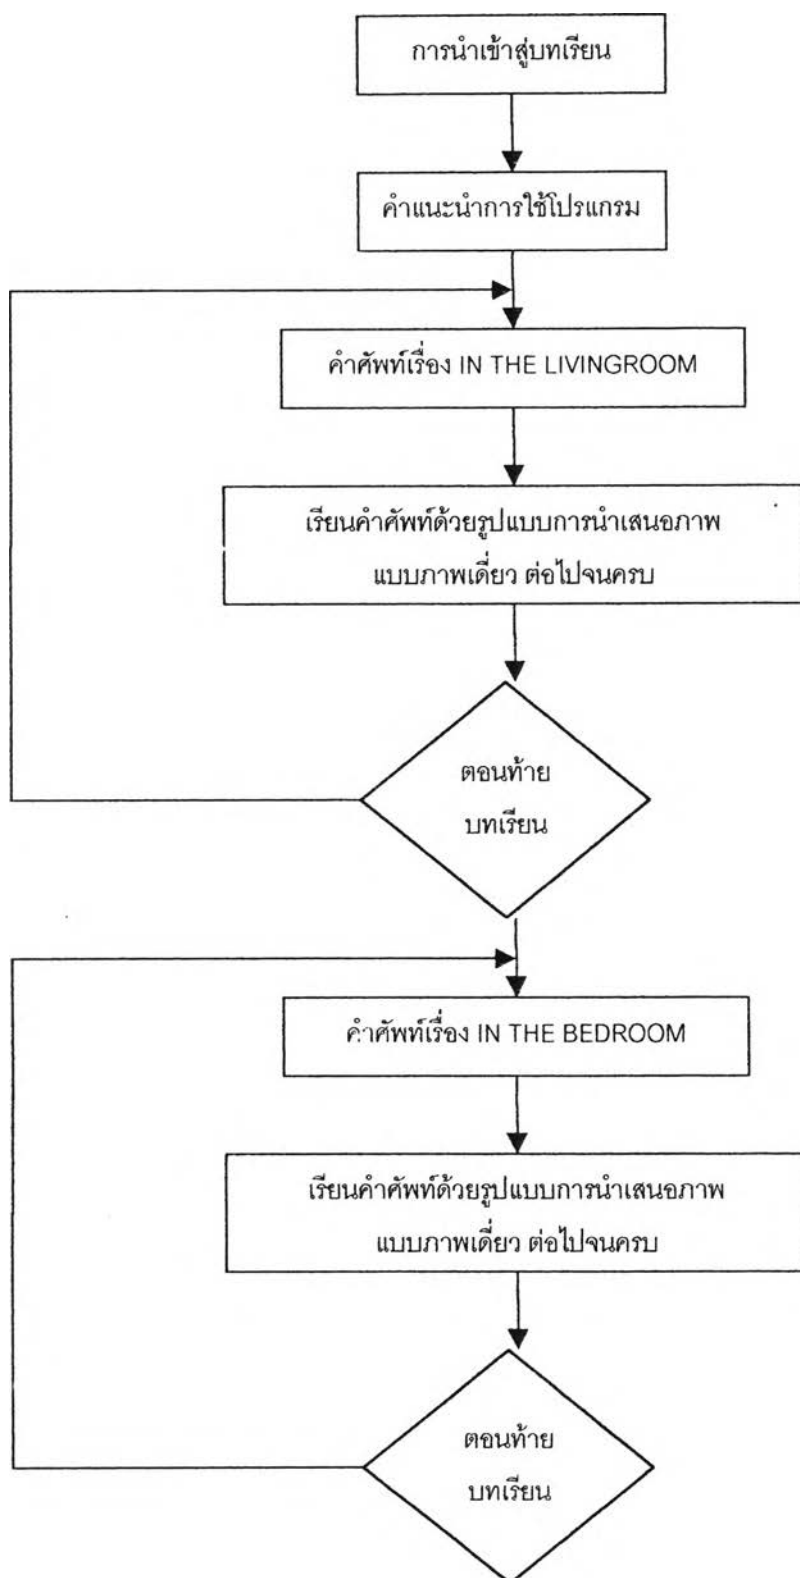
การนำเข้าสู่บทเรียน

คำแนะนำการใช้โปรแกรม

คำศัพท์เรื่อง IN THE LIVINGROOM

เรียนคำศัพท์ด้วยรูปแบบการนำเสนอภาพ แบบภาพเดี่ยว ต่อไปจนครบ

ตอนท้าย บทเรียน

คำศัพท์เรื่อง IN THE BEDROOM

เรียนคำศัพท์ด้วยรูปแบบการนำเสนอภาพ แบบภาพเดี่ยว ต่อไปจนครบ

ตอนท้าย บทเรียน